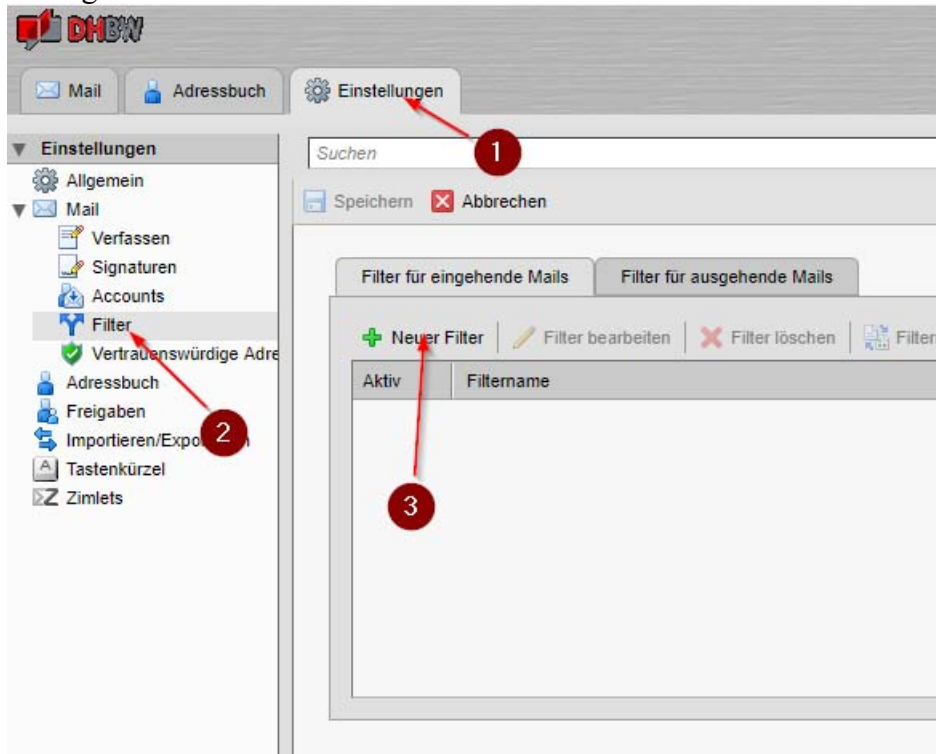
DHBW

Mail
Adressbuch
Einstellungen

Einstellungen
Allgemein
Mail
Verfassen
Signaturen
Accounts
Filter
Vertrauenswürdige Adre
Adressbuch
Freigaben
Importieren/Expo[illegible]n
Tastenkürzel
Zimlets

Suchen

1

Speichern
Abbrechen

Filter für eingehende Mails
Filter für ausgehende Mails

Neuer Filter
Filter bearbeiten
Filter löschen
Filter

| Aktiv | Filtername |
|---|---|

2

3